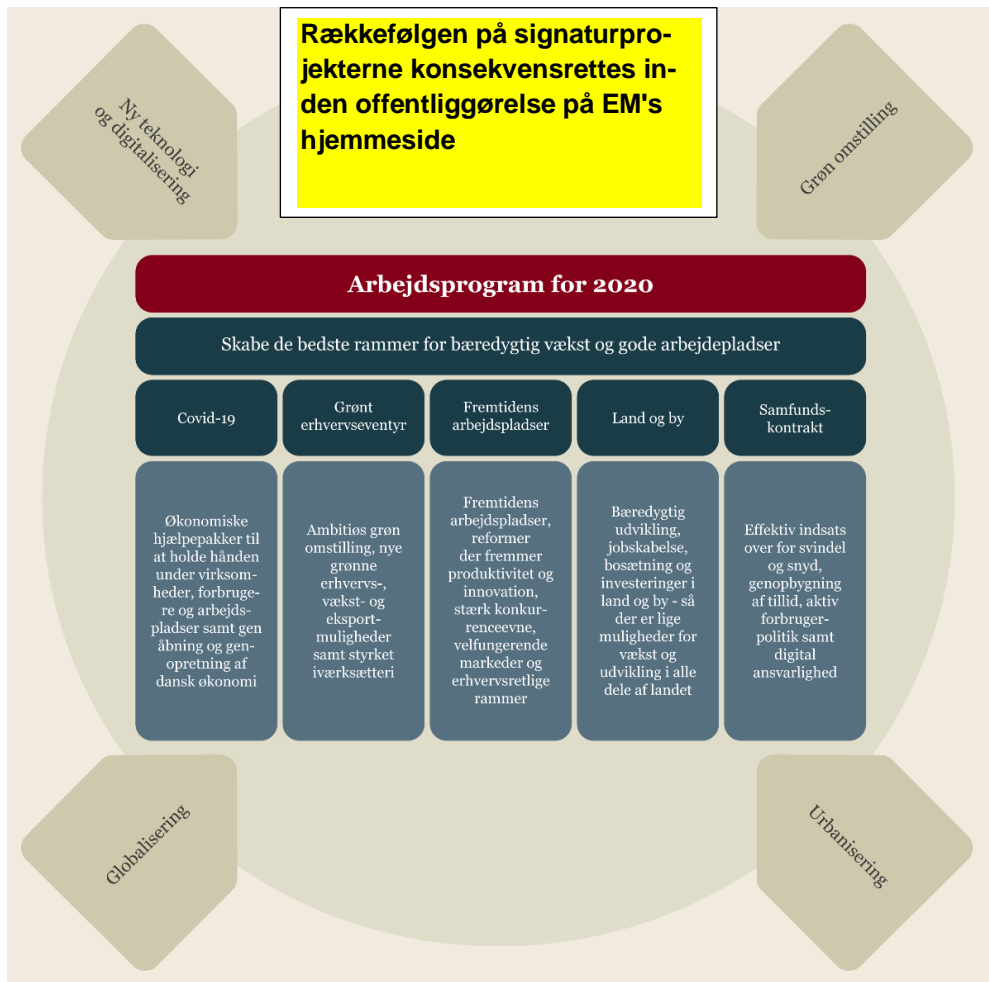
Ny teknologi og digitalisering

Rækkefølgen på signaturprojekterne konsekvensrettes inden offentliggørelse på EM's hjemmeside

Grøn omstilling

Arbejdsprogram for 2020

Skabe de bedste rammer for bæredygtig vækst og gode arbejdepladser

| Covid-19 | Grønt erhvervseventyr | Fremtidens arbejdspladser | Land og by | Samfundskontrakt |
|---|---|---|---|---|
| Økonomiske hjælpepakker til at holde hånden under virksomheder, forbrugere og arbejdspladser samt gen åbning og genopretning af dansk økonomi | Ambitiøs grøn omstilling, nye grønne erhvervs-, vækst- og eksportmuligheder samt styrket iværksætteri | Fremtidens arbejdspladser, reformer der fremmer produktivitet og innovation, stærk konkurrenceevne, velfungerende markeder og erhvervsretlige rammer | Bæredygtig udvikling, jobskabelse, bosætning og investeringer i land og by - så der er lige muligheder for vækst og udvikling i alle dele af landet | Effektiv indsats over for svindel og snyd, genopbygning af tillid, aktiv forbrugerpolitik samt digital ansvarlighed |

Globalisering

Urbanisering